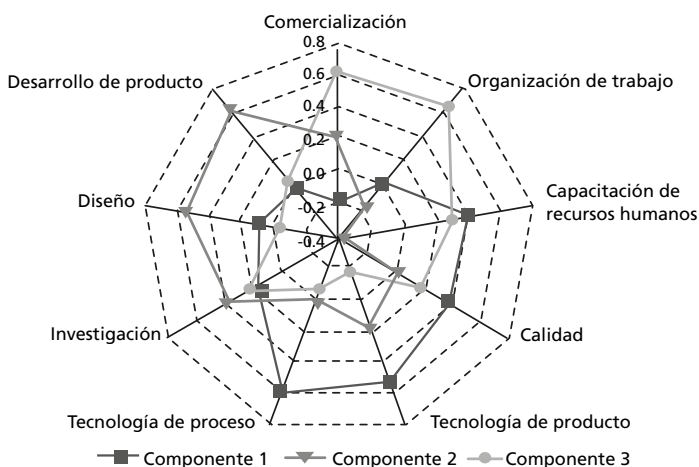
Comercialización
0.8
0.6
0.4
0.2
0.0
-0.2
-0.4
Organización de trabajo
Capacitación de recursos humanos
Calidad
Tecnología de producto
Tecnología de proceso
Investigación
Diseño
Desarrollo de producto

Componente 1
Componente 2
Componente 3